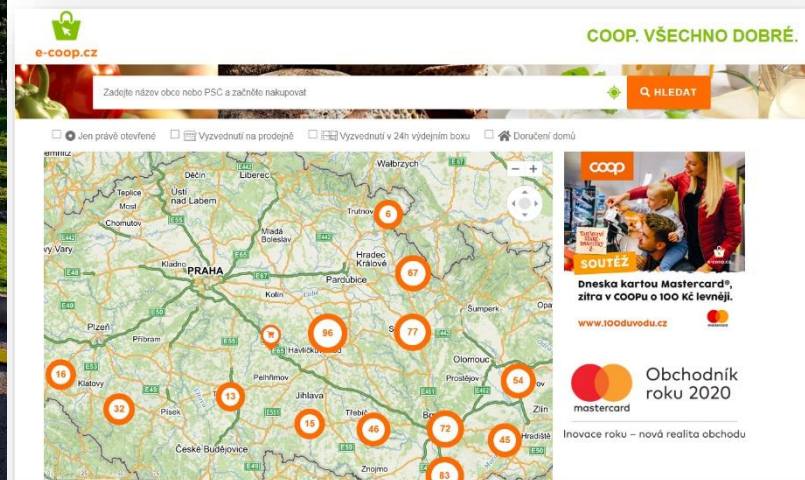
e-coop.cz

COOP. VŠECHNO DOBRÉ.

Zadejte název obce nebo PSČ a začněte nakupovat

HLEDAT

Jen právě otevřené
Vyzvednutí na prodejně
Vyzvednutí v 24h výdejním boxu
Doručení domů

Teplice
Děčín
Liberec
Wałbrzych
Ústí nad Labem
Most
Chomutov
Trutnov
Mladá Boleslav
Hradec Králové
Kladno
PRAHA
Pardubice
Kolín
Šumperk
Plzeň
Příbram
Havlíčkův Brod
Olomouc
Pelhřimov
Prostějov
Klatovy
Jihlava
Písek
Třebíč
Zlín
České Budějovice
Znojmo
Hradiště
6
67
96
77
16
54
13
32
15
46
72
45
83

coop
SOUTĚŽ
Dneska kartou Mastercard®, zítra v COOPu o 100 Kč levnější.
www.100duvodu.cz

Obchodník roku 2020
mastercard
Inovace roku – nová realita obchodu